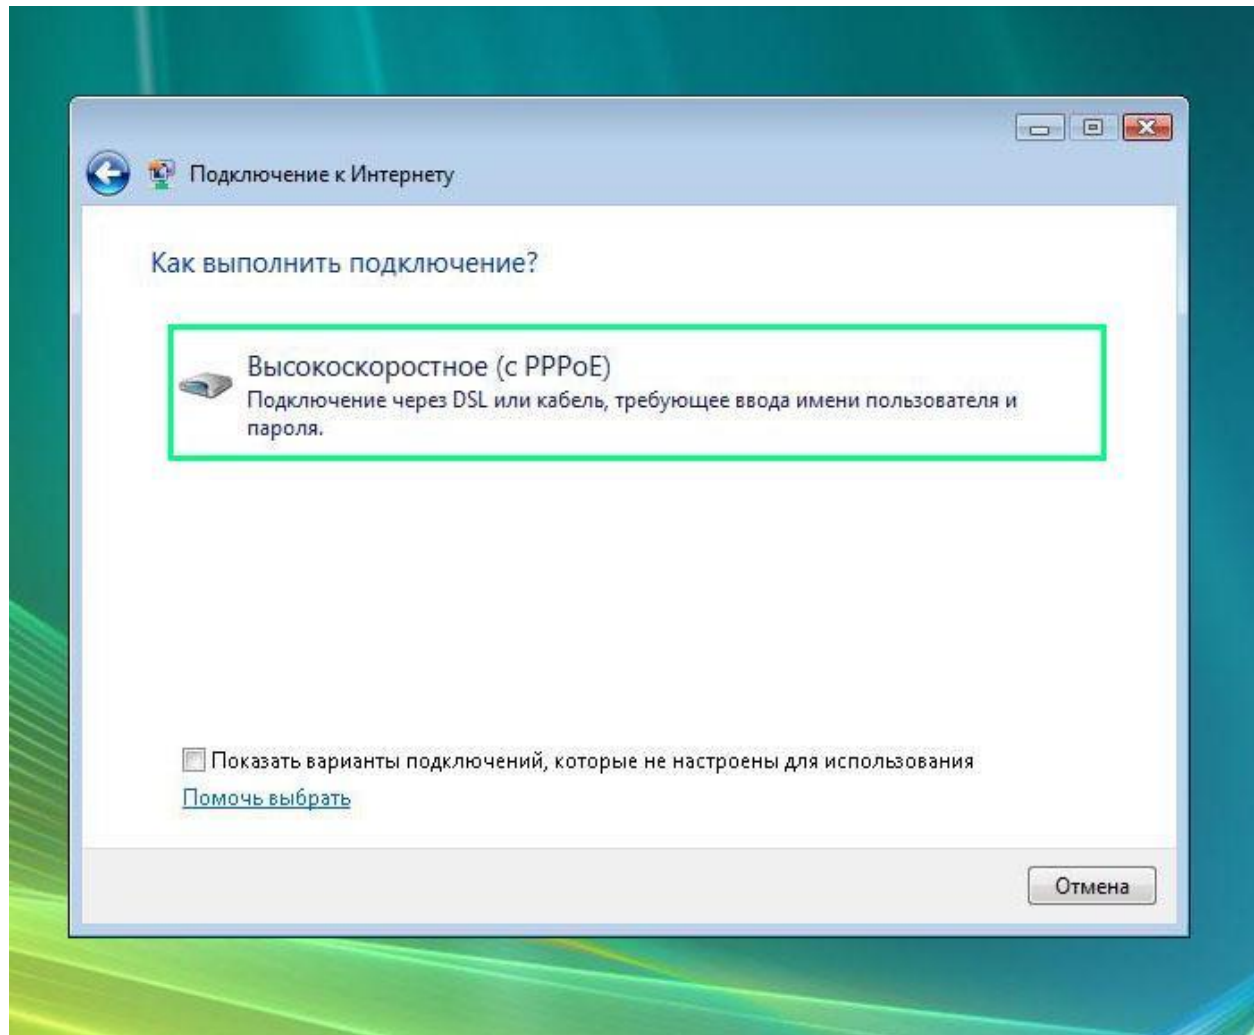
Подключение к Интернету

Как выполнить подключение?

Высокоскоростное (с PPPoE)
Подключение через DSL или кабель, требующее ввода имени пользователя и пароля.

Показать варианты подключений, которые не настроены для использования
Помочь выбрать

Отмена